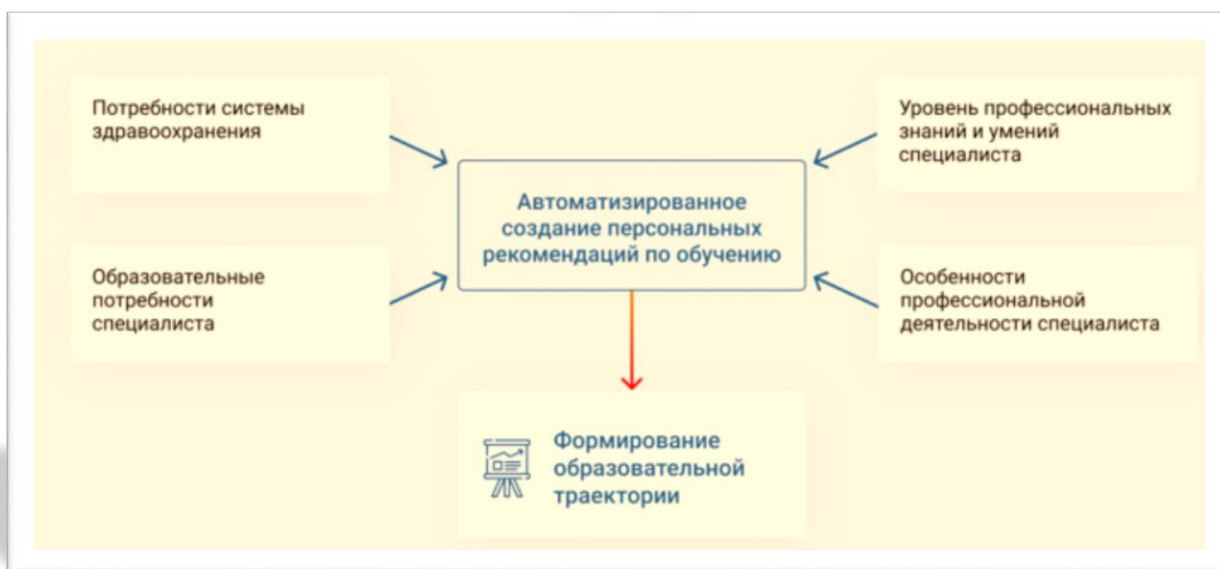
Потребности системы здравоохранения

Уровень профессиональных знаний и умений специалиста

Автоматизированное создание персональных рекомендаций по обучению

Образовательные потребности специалиста

Особенности профессиональной деятельности специалиста

Формирование образовательной траектории